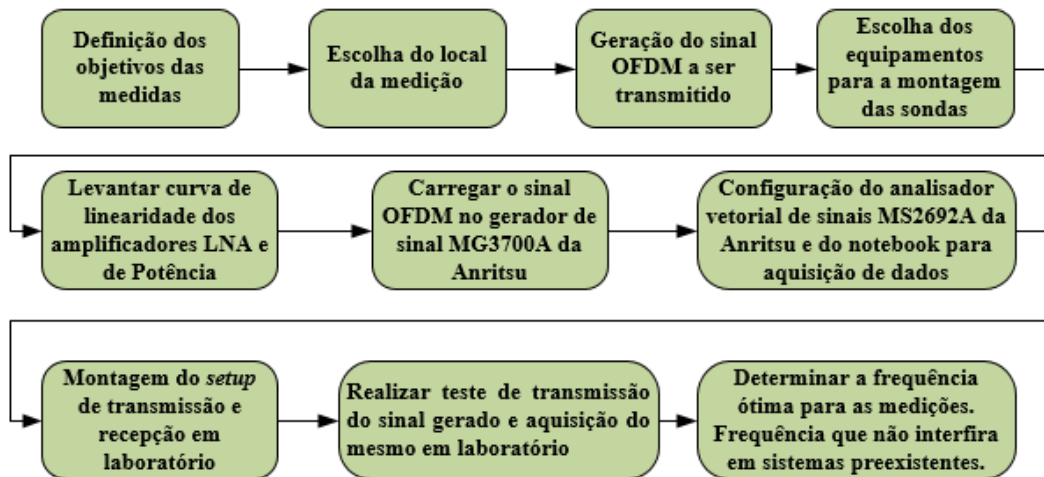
Definição dos objetivos das medidas

Escolha do local da medição

Geração do sinal OFDM a ser transmitido

Escolha dos equipamentos para a montagem das sondas

Levantar curva de linearidade dos amplificadores LNA e de Potência

Carregar o sinal OFDM no gerador de sinal MG3700A da Anritsu

Configuração do analisador vetorial de sinais MS2692A da Anritsu e do notebook para aquisição de dados

Montagem do *setup* de transmissão e recepção em laboratório

Realizar teste de transmissão do sinal gerado e aquisição do mesmo em laboratório

Determinar a frequência ótima para as medições. Frequência que não interfira em sistemas preexistentes.